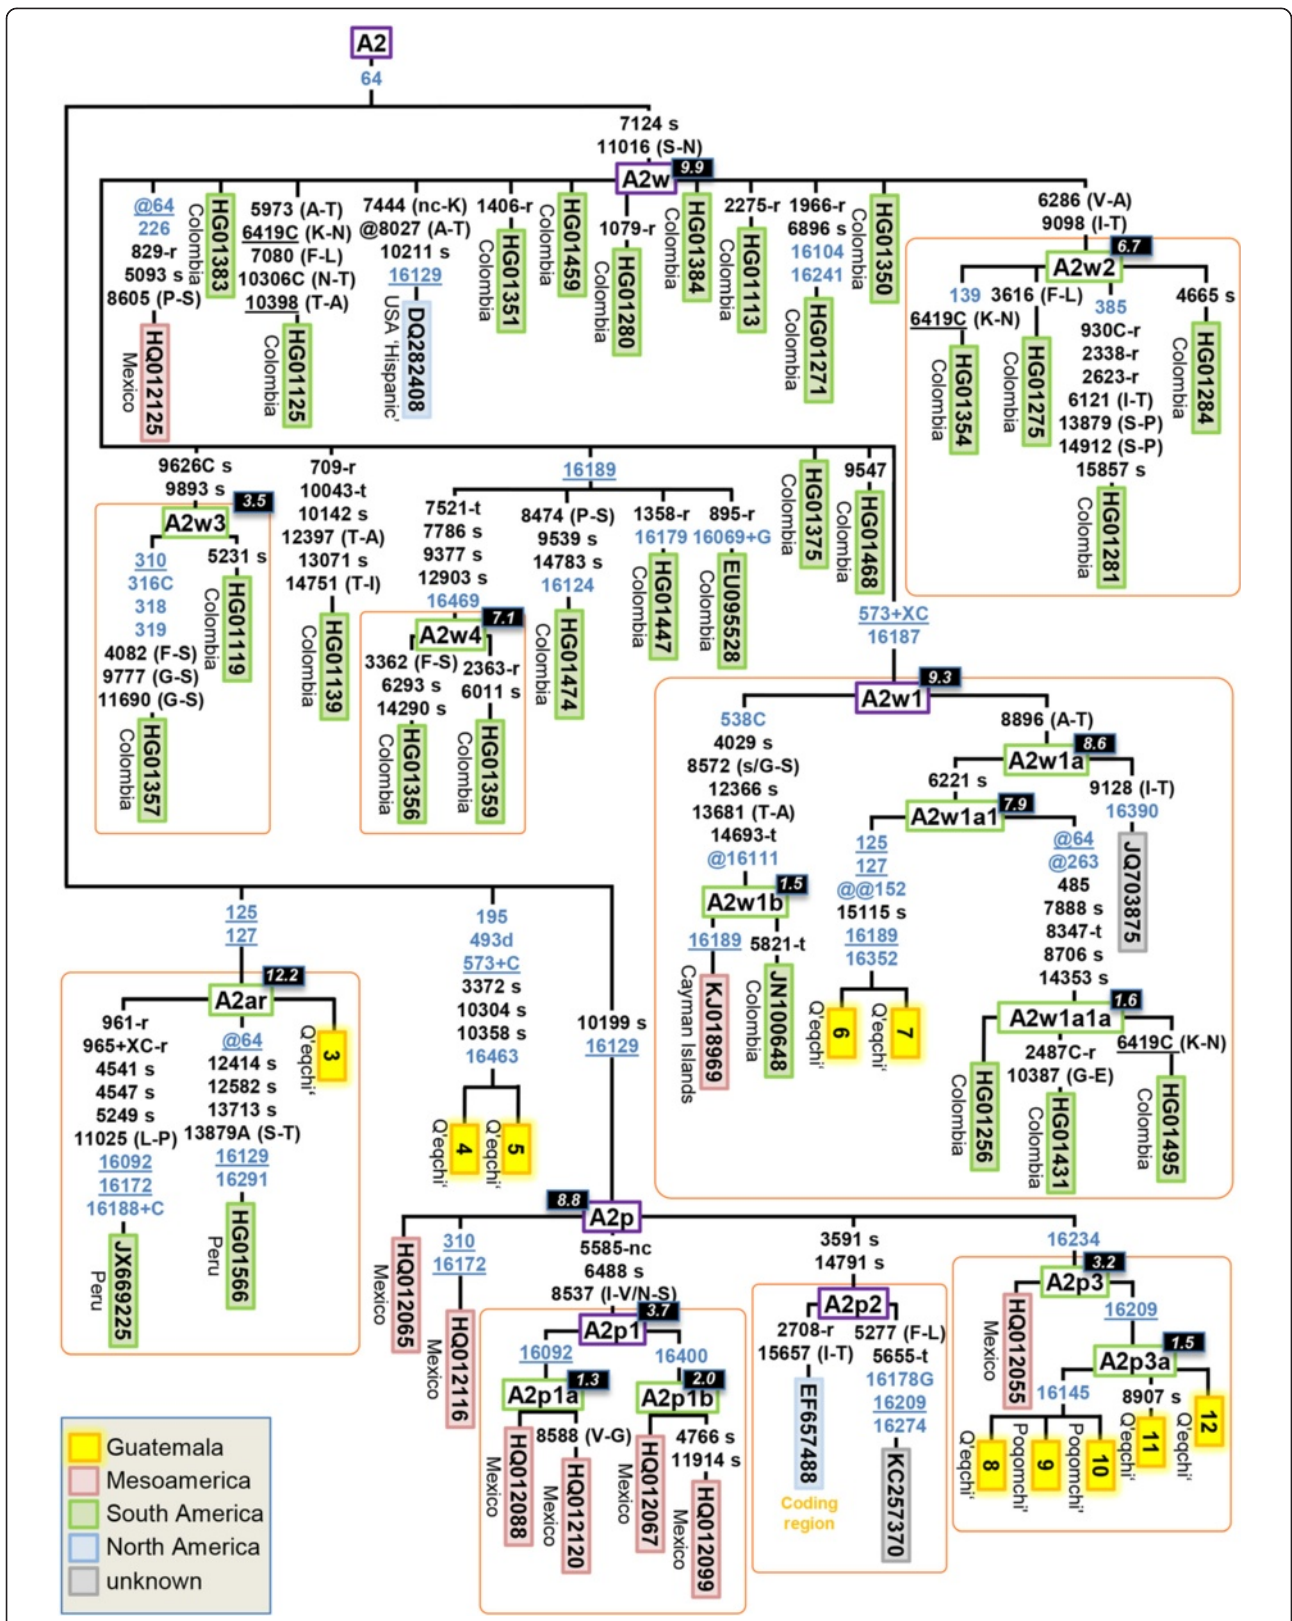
A2
64

7124 s
11016 (S-N)
A2w 9.9

@64
226
829-r
5093 s
8605 (P-S)
HQ012125 Mexico

HG01383 Colombia

5973 (A-T)
6419C (K-N)
7080 (F-L)
10306C (N-T)
10398 (T-A)
HG01125 Colombia

7444 (nc-K)
@8027 (A-T)
10211 s
16129
DQ282408 USA 'Hispanic'

1406-r
HG01351 Colombia

HG01459 Colombia

1079-r
HG01280 Colombia

HG01384 Colombia

2275-r
HG01113 Colombia

1966-r
6896 s
16104
16241
HG01271 Colombia

HG01350 Colombia

6286 (V-A)
9098 (I-T)
A2w2 6.7
139
6419C (K-N)
HG01354 Colombia
3616 (F-L)
HG01275 Colombia
385
930C-r
2338-r
2623-r
6121 (I-T)
13879 (S-P)
14912 (S-P)
15857 s
HG01281 Colombia
4665 s
HG01284 Colombia

9626C s
9893 s
A2w3 3.5
310
316C
318
319
4082 (F-S)
9777 (G-S)
11690 (G-S)
HG01357 Colombia
5231 s
HG01119 Colombia

709-r
10043-t
10142 s
12397 (T-A)
13071 s
14751 (T-I)
HG01139 Colombia

16189
7521-t
7786 s
9377 s
12903 s
16469
A2w4 7.1
3362 (F-S)
6293 s
14290 s
HG01356 Colombia
2363-r
6011 s
HG01359 Colombia

8474 (P-S)
9539 s
14783 s
16124
HG01474 Colombia

1358-r
16179
HG01447 Colombia

895-r
16069+G
EU095528 Colombia

HG01375 Colombia

9547
HG01468 Colombia

573+XC
16187
A2w1 9.3
538C
4029 s
8572 (s/G-S)
12366 s
13681 (T-A)
14693-t
@16111
A2w1b 1.5
16189
KJ018969 Cayman Islands
5821-t
JN100648 Colombia

8896 (A-T)
A2w1a 8.6
6221 s
A2w1a1 7.9
125
127
@@152
15115 s
16189
16352
6 Q'eqchi'
7 Q'eqchi'
@64
@263
485
7888 s
8347-t
8706 s
14353 s
A2w1a1a 1.6
HG01256 Colombia
2487C-r
10387 (G-E)
HG01431 Colombia
6419C (K-N)
HG01495 Colombia
9128 (I-T)
16390
JQ703875

125
127
A2ar 12.2
961-r
965+XC-r
4541 s
4547 s
5249 s
11025 (L-P)
16092
16172
16188+C
JX669225 Peru
@64
12414 s
12582 s
13713 s
13879A (S-T)
16129
16291
HG01566 Peru
3 Q'eqchi'

195
493d
573+C
3372 s
10304 s
10358 s
16463
4 Q'eqchi'
5 Q'eqchi'

10199 s
16129
8.8 A2p
HQ012065 Mexico
310
16172
HQ012116 Mexico
5585-nc
6488 s
8537 (I-V/N-S)
A2p1 3.7
16092
A2p1a 1.3
HQ012088 Mexico
8588 (V-G)
HQ012120 Mexico
16400
A2p1b 2.0
HQ012067 Mexico
4766 s
11914 s
HQ012099 Mexico

3591 s
14791 s
A2p2
2708-r
15657 (I-T)
EF657488
Coding region
5277 (F-L)
5655-t
16178G
16209
16274
KC257370

16234
A2p3 3.2
HQ012055 Mexico
16209
A2p3a 1.5
16145
8 Q'eqchi'
9 Poqomchi'
10 Poqomchi'
8907 s
11 Q'eqchi'
12 Q'eqchi'

Guatemala
Mesoamerica
South America
North America
unknown